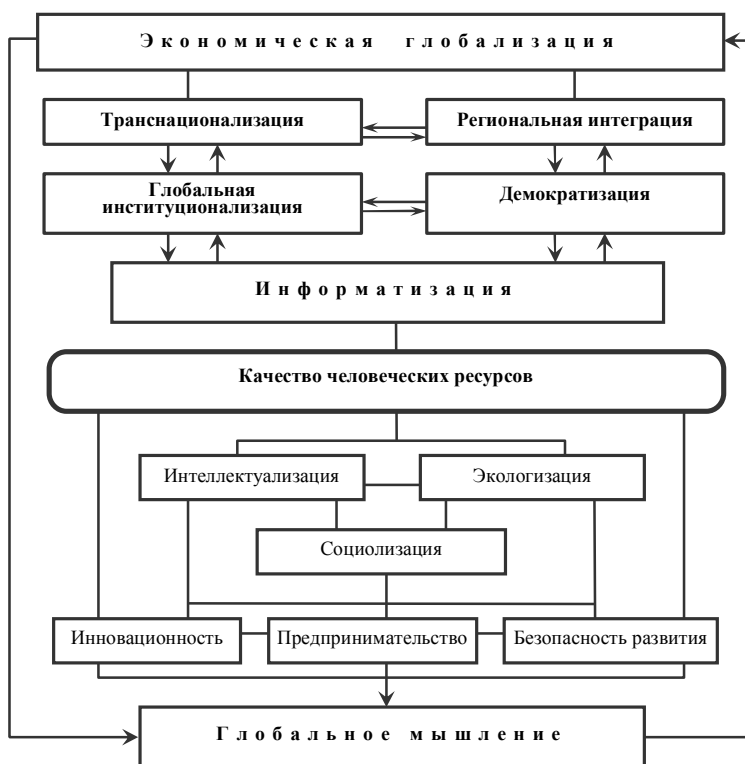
Экономическая глобализация

Транснационализация

Региональная интеграция

Глобальная институционализация

Демократизация

Информатизация

Качество человеческих ресурсов

Интеллектуализация

Экологизация

Социолизация

Инновационность

Предпринимательство

Безопасность развития

Глобальное мышление